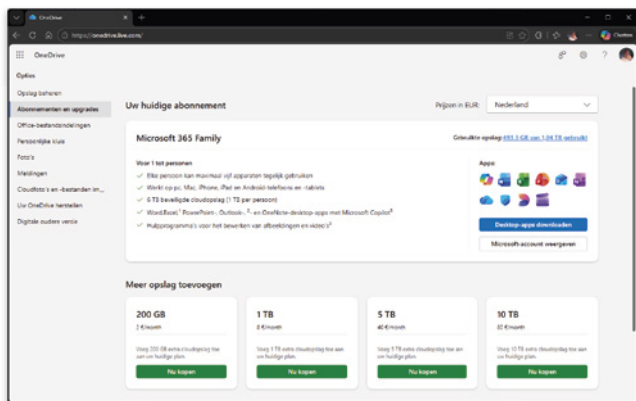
OneDrive

https://onedrive.live.com/

OneDrive

Opties

Opslag beheren

Abonnementen en upgrades

Office-bestandsindelingen

Persoonlijke kluis

Foto's

Meldingen

Cloudfoto's en -bestanden im...

Uw OneDrive herstellen

Digitale ouders versie

Uw huidige abonnement

Prijzen in EUR: Nederland

Microsoft 365 Family

Gebruikte opslag: 493,3 GB van 1,04 TB gebruikt

Voor 1 tot personen

Elke persoon kan maximaal vijf apparaten tegelijk gebruiken

Werkt op pc, Mac, iPhone, iPad en Android-telefoons en -tablets

6 TB beveiligde cloudopslag (1 TB per persoon)

Word, Excel, PowerPoint, Outlook en OneNote-desktop-apps met Microsoft Copilot

Hulpprogramma's voor het bewerken van afbeeldingen en video's

Apps

Desktop-apps downloaden

Microsoft-account weergeven

Meer opslag toevoegen

200 GB

2 €/maand

Voeg 200 GB extra cloudopslag toe aan uw huidige plan.

Nu kopen

1 TB

8 €/maand

Voeg 1 TB extra cloudopslag toe aan uw huidige plan.

Nu kopen

5 TB

40 €/maand

Voeg 5 TB extra cloudopslag toe aan uw huidige plan.

Nu kopen

10 TB

80 €/maand

Voeg 10 TB extra cloudopslag toe aan uw huidige plan.

Nu kopen